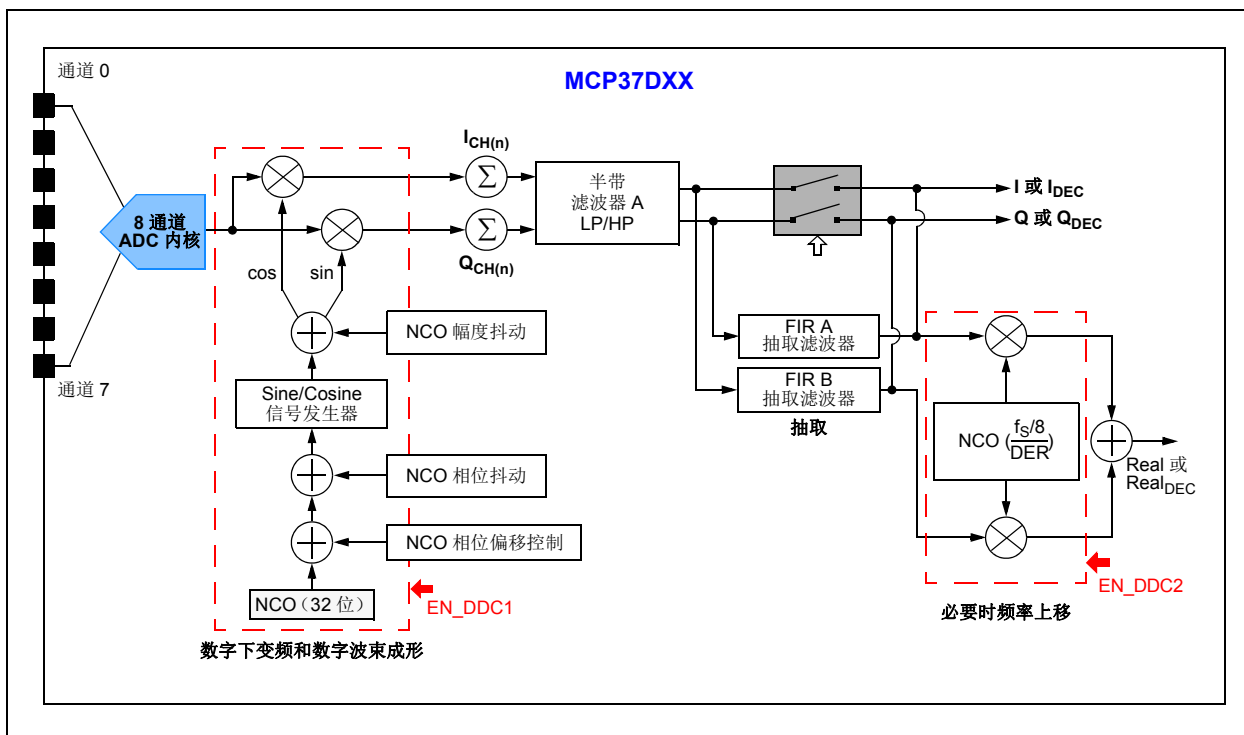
MCP37DXX

通道 0

通道 7

8 通道 ADC 内核

$I_{CH(n)}$

$Q_{CH(n)}$

$\Sigma$

$\Sigma$

半带 滤波器 A LP/HP

I 或 $I_{DEC}$

Q 或 $Q_{DEC}$

cos

sin

NCO 幅度抖动

Sine/Cosine 信号发生器

NCO 相位抖动

NCO 相位偏移控制

NCO（32 位）

EN_DDC1

数字下变频和数字波束成形

FIR A 抽取滤波器

FIR B 抽取滤波器

抽取

NCO ($\frac{f_S/8}{DER}$)

Real 或 $Real_{DEC}$

EN_DDC2

必要时频率上移